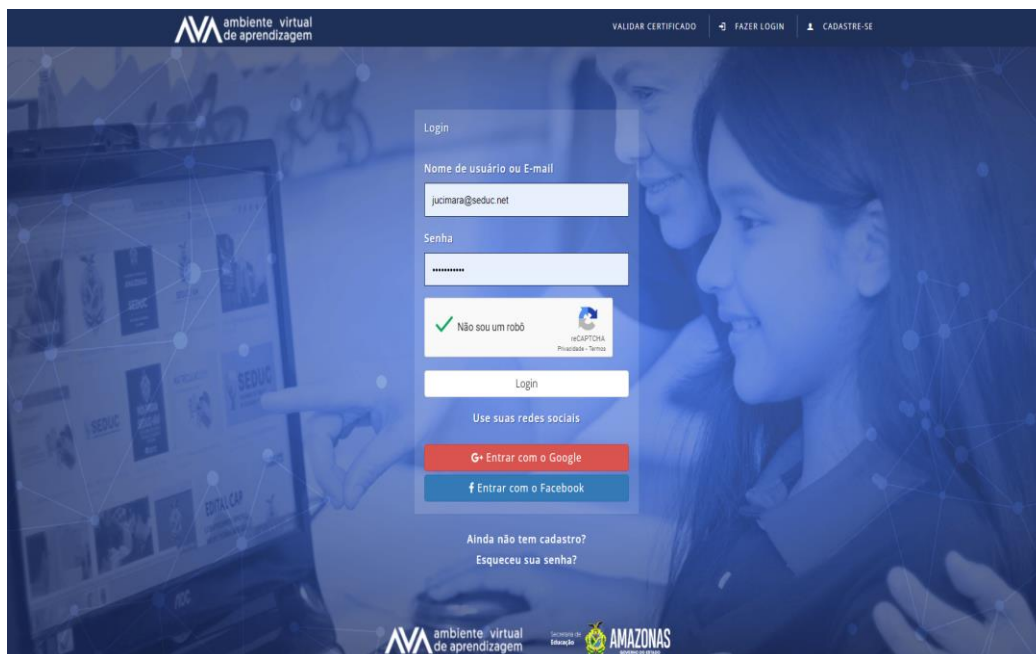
AVA ambiente virtual de aprendizagem

VALIDAR CERTIFICADO FAZER LOGIN CADASTRE-SE

Login

Nome de usuário ou E-mail

jucimara@seduc.net

Senha

•••••••••••

Não sou um robô

reCAPTCHA
Privacidade - Termos

Login

Use suas redes sociais

G+ Entrar com o Google

f Entrar com o Facebook

Ainda não tem cadastro?

Esqueceu sua senha?

AVA ambiente virtual de aprendizagem

Secretaria de Educação AMAZONAS